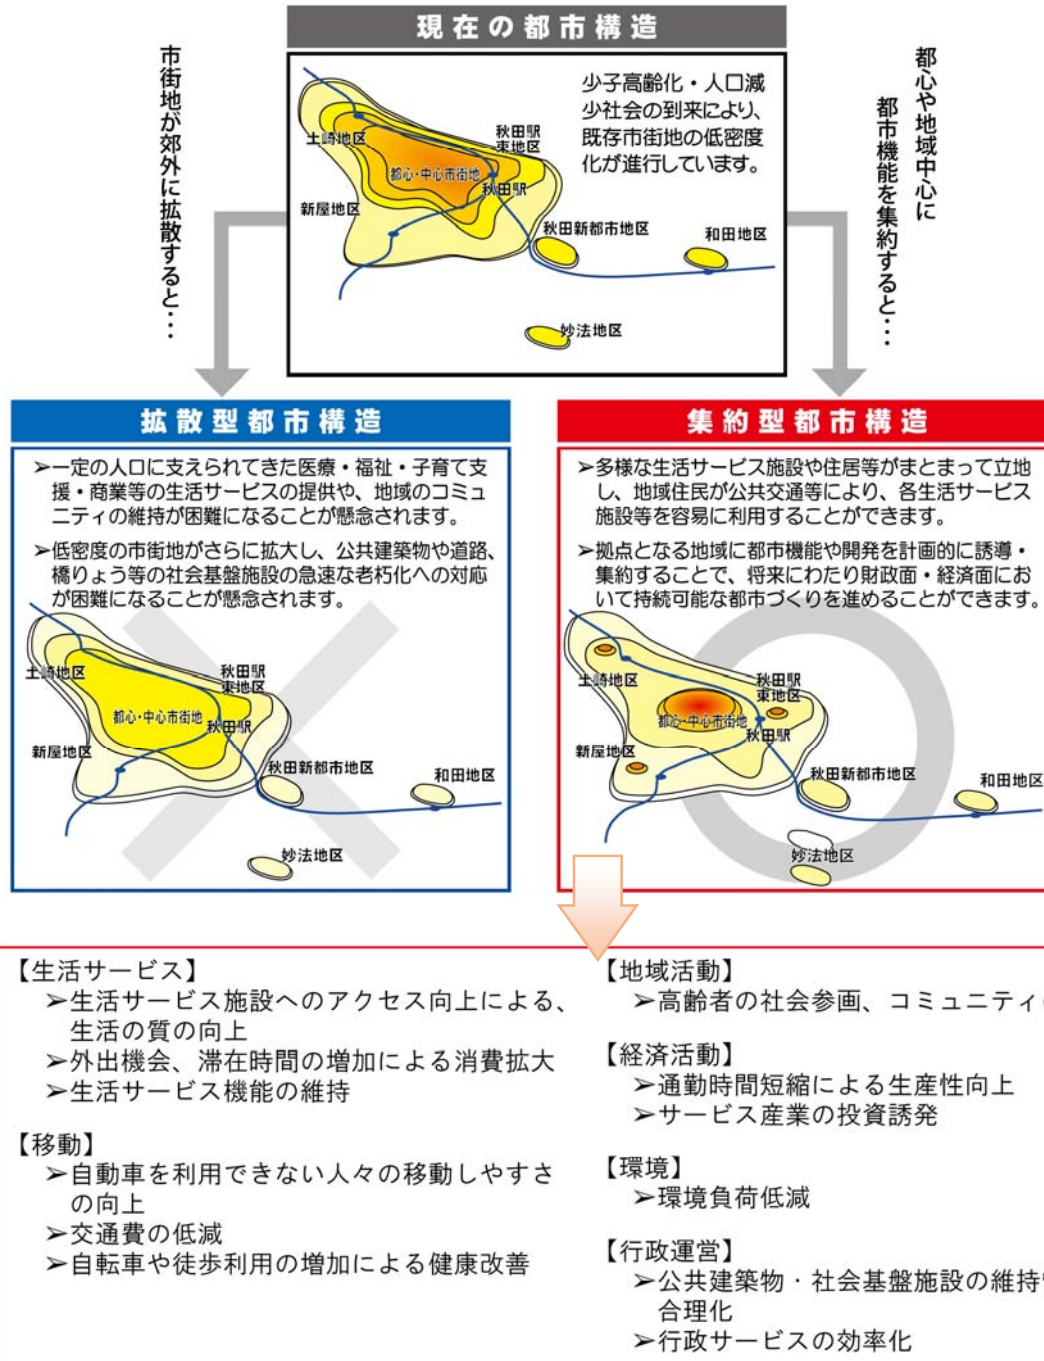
現在の都市構造

市街地が郊外に拡散すると…

都心や地域中心に都市機能を集約すると…

少子高齢化・人口減少社会の到来により、既存市街地の低密度化が進行しています。

土崎地区
秋田駅東地区
都心・中心市街地
秋田駅
新屋地区
秋田新都市地区
和田地区
妙法地区

拡散型都市構造

➢一定の人口に支えられてきた医療・福祉・子育て支援・商業等の生活サービスの提供や、地域のコミュニティの維持が困難になることが懸念されます。

➢低密度の市街地がさらに拡大し、公共建築物や道路、橋りょう等の社会基盤施設の急速な老朽化への対応が困難になることが懸念されます。

土崎地区
秋田駅東地区
都心・中心市街地
秋田駅
新屋地区
秋田新都市地区
和田地区
妙法地区

集約型都市構造

➢多様な生活サービス施設や住居等がまとまって立地し、地域住民が公共交通等により、各生活サービス施設等を容易に利用することができます。

➢拠点となる地域に都市機能や開発を計画的に誘導・集約することで、将来にわたり財政面・経済面において持続可能な都市づくりを進めることができます。

土崎地区
秋田駅東地区
都心・中心市街地
秋田駅
新屋地区
秋田新都市地区
和田地区
妙法地区

【生活サービス】
➢生活サービス施設へのアクセス向上による、生活の質の向上
➢外出機会、滞在時間の増加による消費拡大
➢生活サービス機能の維持

【移動】
➢自動車を利用できない人々の移動しやすさの向上
➢交通費の低減
➢自転車や徒歩利用の増加による健康改善

【地域活動】
➢高齢者の社会参画、コミュニティ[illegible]

【経済活動】
➢通勤時間短縮による生産性向上
➢サービス産業の投資誘発

【環境】
➢環境負荷低減

【行政運営】
➢公共建築物・社会基盤施設の維持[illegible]合理化
➢行政サービスの効率化